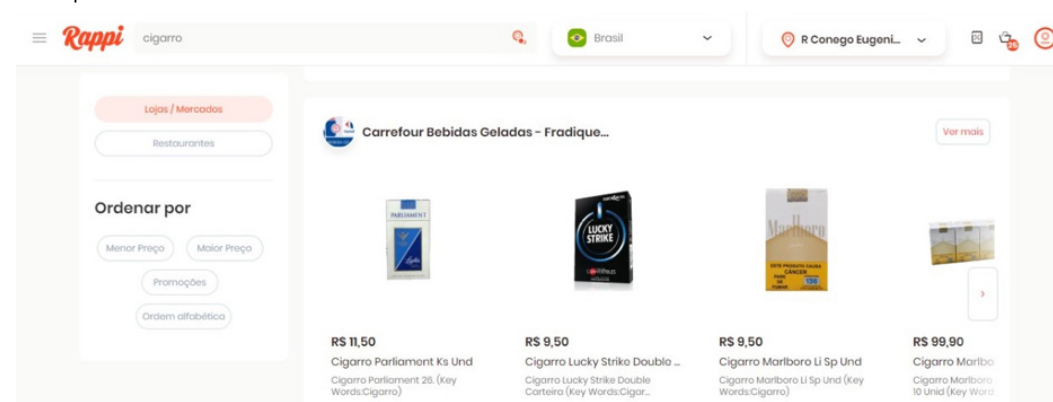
Rappi cigarro

Brasil

R Conego Eugeni...

25

Lojas / Mercados

Restaurantes

Ordenar por

Menor Preço

Maior Preço

Promoções

Ordem alfabética

Carrefour Bebidas Geladas - Fradique...

Ver mais

PARLIAMENT

LUCKY STRIKE

Marlboro

ESTE PRODUTO CAUSA CÂNCER

R$ 11,50
Cigarro Parliament Ks Und
Cigarro Parliament 26. (Key Words:Cigarro)

R$ 9,50
Cigarro Lucky Strike Double ...
Cigarro Lucky Strike Double Carteira (Key Words:Cigar...

R$ 9,50
Cigarro Marlboro Li Sp Und
Cigarro Marlboro Li Sp Und (Key Words:Cigarro)

R$ 99,90
Cigarro Marlbo
Cigarro Marlboro 10 Und (Key Word